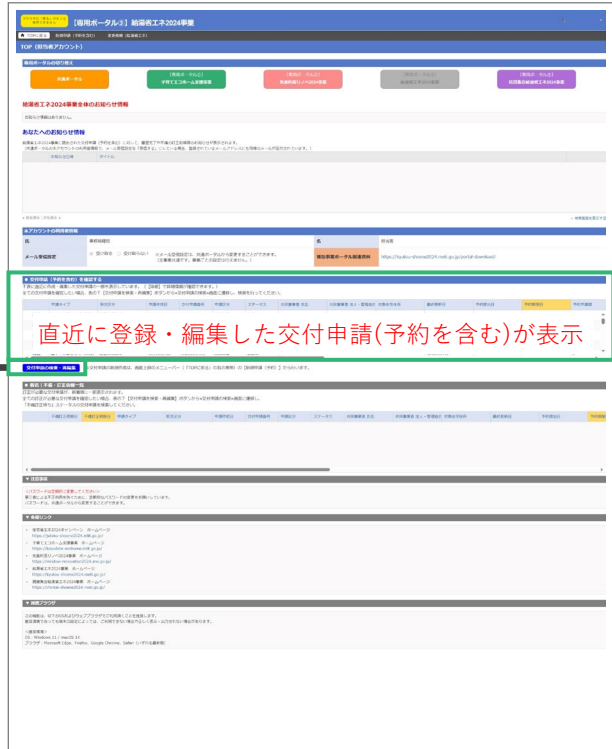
【専用ポータル②】給湯省エネ2024事業

TOP（担当者アカウント）

給湯省エネ2024事業全体のお知らせ情報

あなたへのお知らせ情報

■ 交付申請（予約を含む）を検索する

直近に登録・編集した交付申請(予約を含む)が表示

交付申請の検索・再編集

■ 報告（手続・訂正依頼一覧）

■ 注意事項

■ 各種リンク

■ 推奨ブラウザ

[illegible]